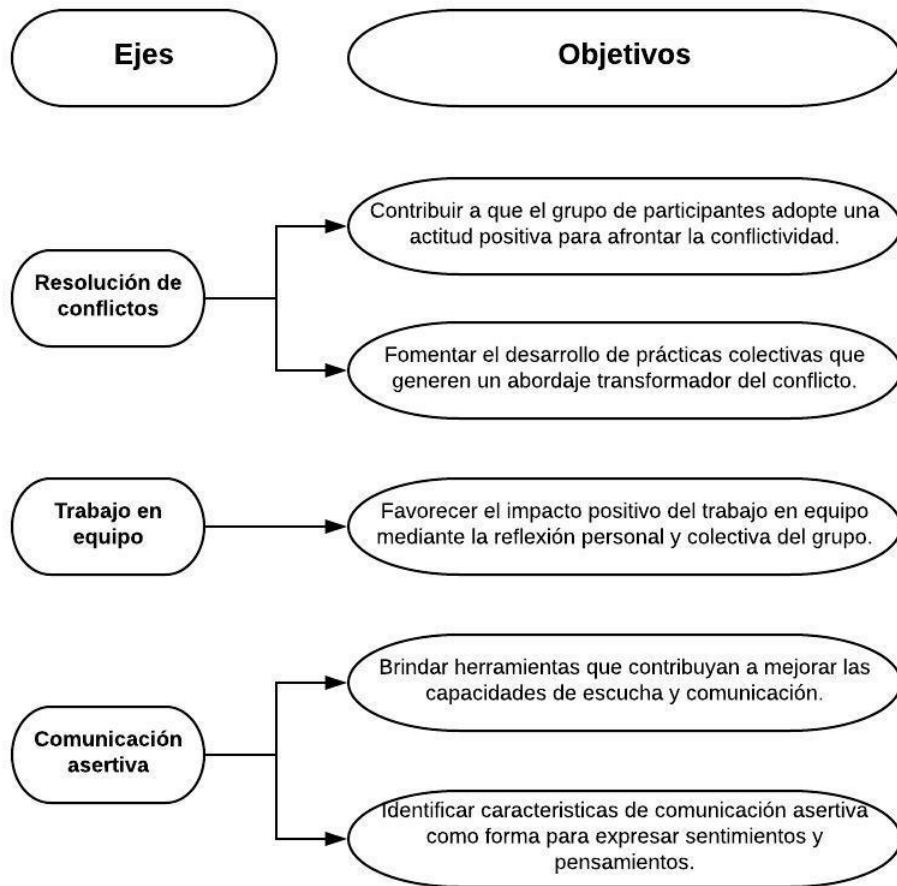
Ejes

Objetivos

Resolución de conflictos

Contribuir a que el grupo de participantes adopte una actitud positiva para afrontar la conflictividad.

Fomentar el desarrollo de prácticas colectivas que generen un abordaje transformador del conflicto.

Trabajo en equipo

Favorecer el impacto positivo del trabajo en equipo mediante la reflexión personal y colectiva del grupo.

Comunicación asertiva

Brindar herramientas que contribuyan a mejorar las capacidades de escucha y comunicación.

Identificar caracteristicas de comunicación asertiva como forma para expresar sentimientos y pensamientos.